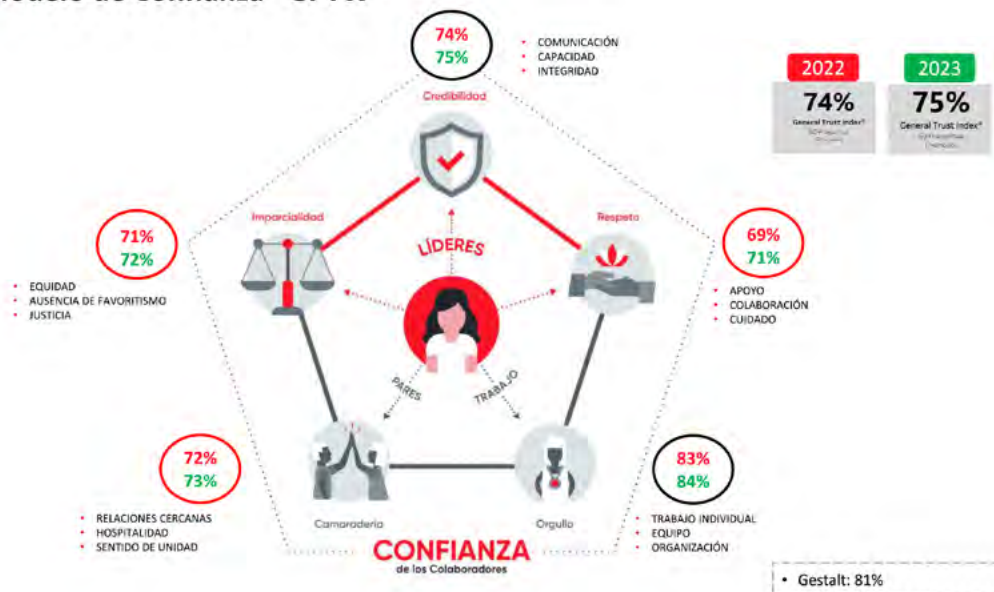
Modelo de confianza GPTW

74%
75%

• COMUNICACIÓN
• CAPACIDAD
• INTEGRIDAD

Credibilidad

2022
74%
General Trust Index®
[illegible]

2023
75%
General Trust Index®
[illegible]

Imparcialidad

Respeto

71%
72%

• EQUIDAD
• AUSENCIA DE FAVORITISMO
• JUSTICIA

LÍDERES

69%
71%

• APOYO
• COLABORACIÓN
• CUIDADO

PARES

TRABAJO

72%
73%

• RELACIONES CERCANAS
• HOSPITALIDAD
• SENTIDO DE UNIDAD

Camaradería

Orgullo

83%
84%

• TRABAJO INDIVIDUAL
• EQUIPO
• ORGANIZACIÓN

CONFIANZA
de los Colaboradores

• Gestalt: 81%